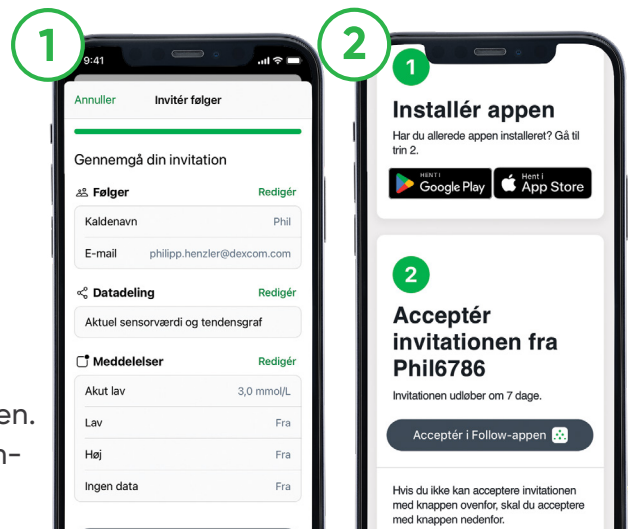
1

9:41

Annuller Invitér følger

Gennemgå din invitation

Følger Redigér

Kaldenavn Phil

E-mail philipp.henzler@dexcom.com

Datadeling Redigér

Aktuel sensorværdi og tendensgraf

Meddelelser Redigér

Akut lav 3,0 mmol/L

Lav Fra

Høj Fra

Ingen data Fra

en.

n–

2

1

Installér appen

Har du allerede appen installeret? Gå til trin 2.

HENT I Google Play

Hent i App Store

2

Acceptér invitationen fra Phil6786

Invitationen udløber om 7 dage.

Acceptér i Follow-appen

Hvis du ikke kan acceptere invitationen med knappen ovenfor, skal du acceptere med knappen nedenfor.